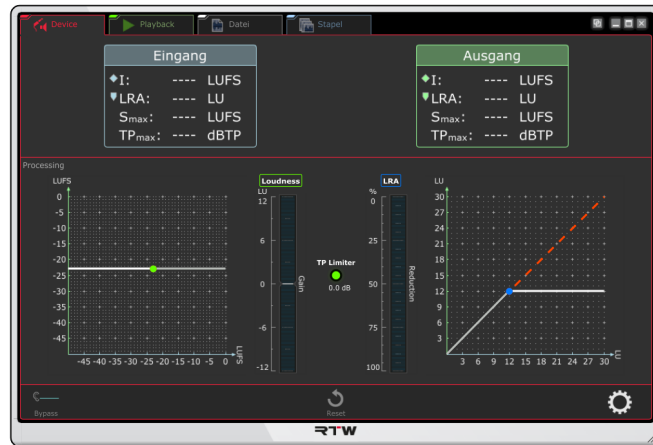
Device | Playback | Datei | Stapel

Eingang
I: ---- LUFS
LRA: ---- LU
$S_{max}$: ---- LUFS
$TP_{max}$: ---- dBTP

Ausgang
I: ---- LUFS
LRA: ---- LU
$S_{max}$: ---- LUFS
$TP_{max}$: ---- dBTP

Processing

LUFS
0
-5
-10
-15
-20
-25
-30
-35
-40
-45
-45 -40 -35 -30 -25 -20 -15 -10 -5 0
LUFS

Loudness
LU
12
6
0
-6
-12
Gain

TP Limiter
0.0 dB

LRA
%
0
25
50
75
100
Reduction

LU
30
27
24
21
18
15
12
9
6
3
3 6 9 12 15 18 21 24 27 30
LU

Bypass
Reset

RTW